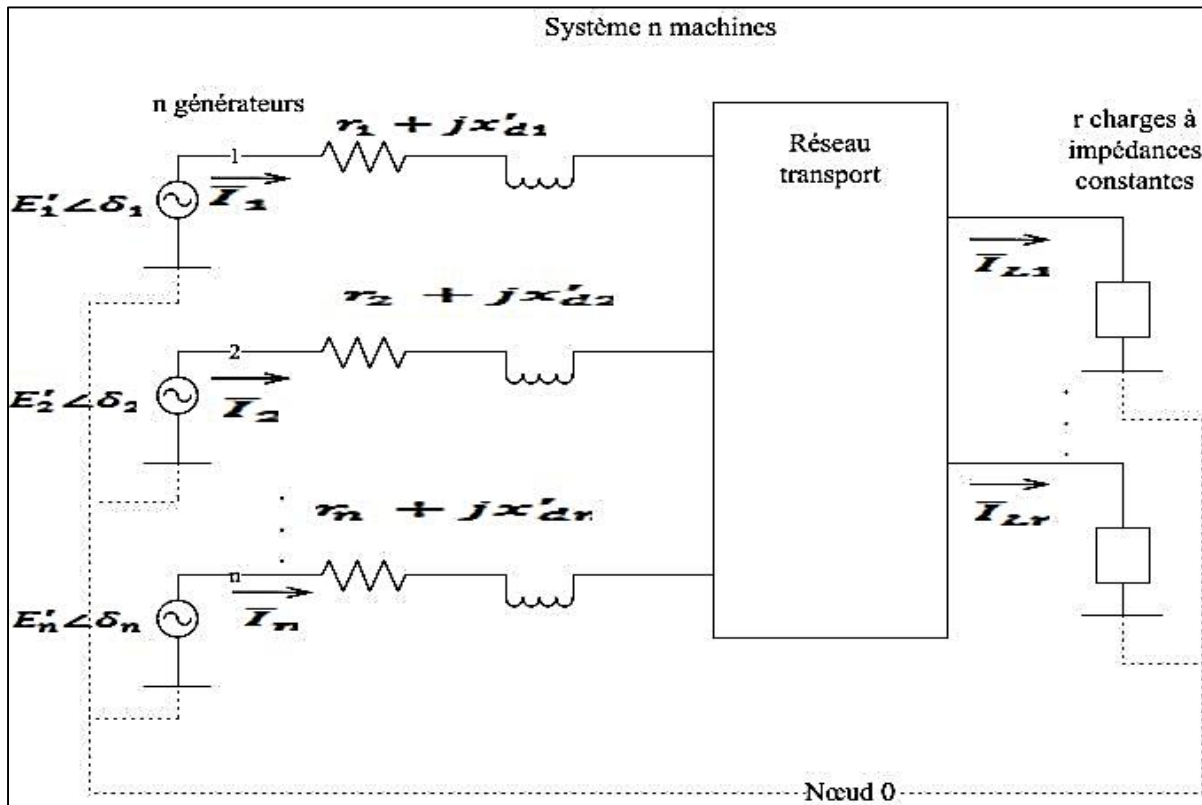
Système n machines

n générateurs

$r_1 + jx'_{d1}$

1

$E'_1\angle\delta_1$

$\overline{I_1}$

Réseau transport

r charges à impédances constantes

$\overline{I_{L1}}$

$r_2 + jx'_{d2}$

2

$E'_2\angle\delta_2$

$\overline{I_2}$

$r_n + jx'_{dn}$

n

$E'_n\angle\delta_n$

$\overline{I_n}$

$\overline{I_{Lr}}$

Nœud 0